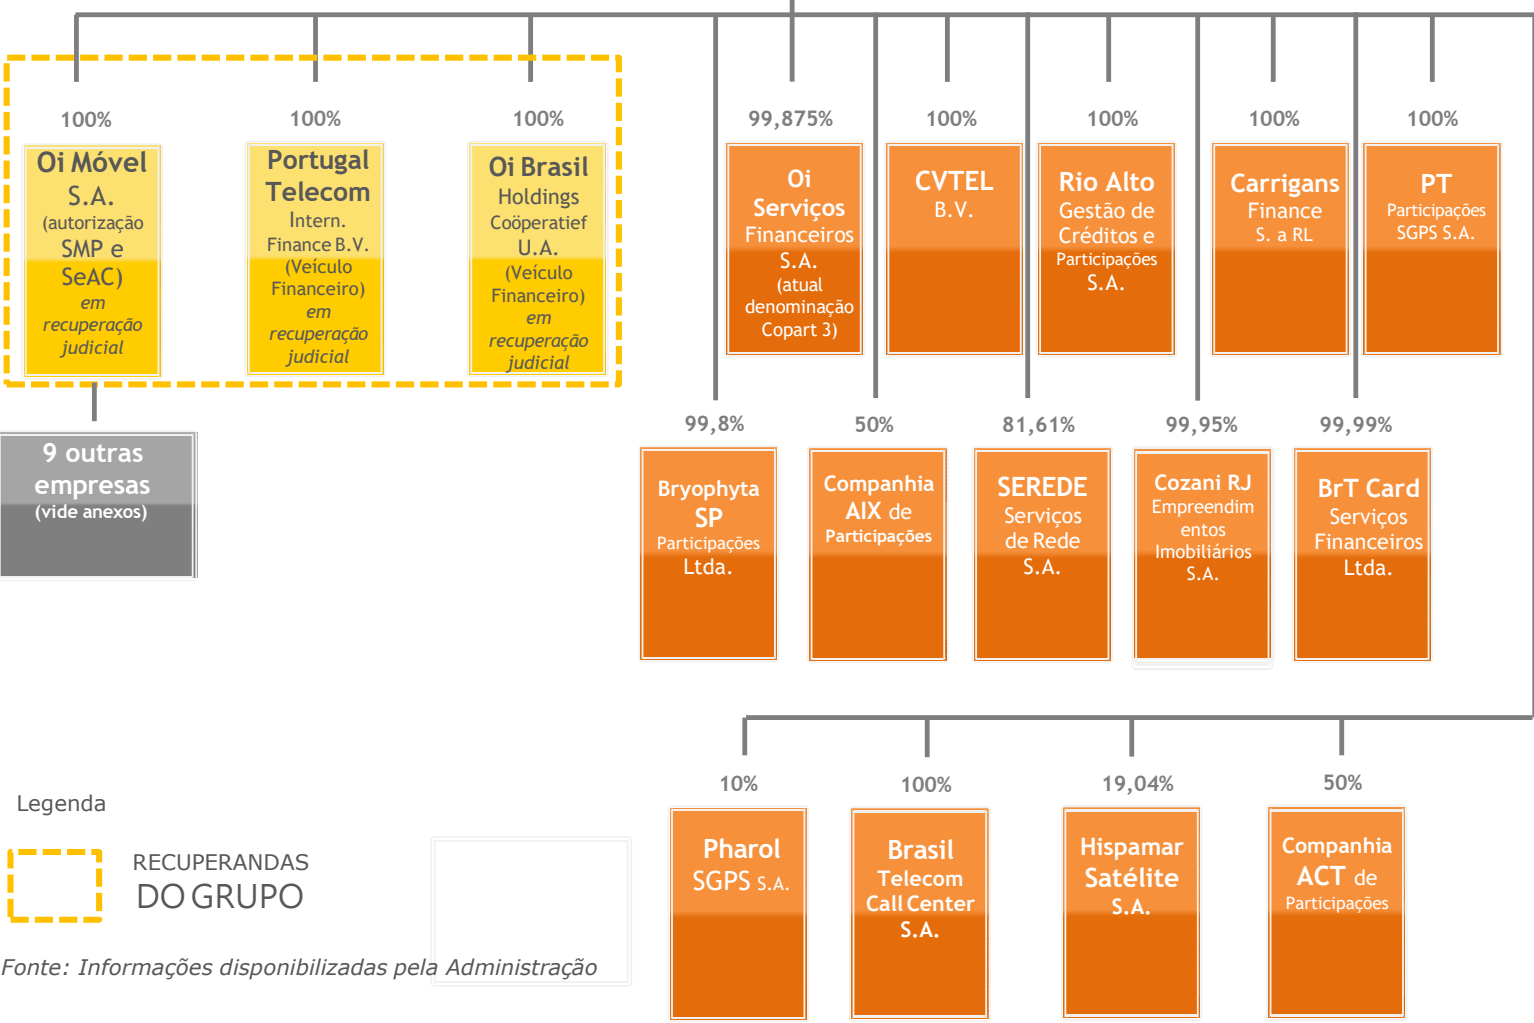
100%

Oi Móvel S.A. (autorização SMP e SeAC) *em recuperação judicial*

100%

Portugal Telecom Intern. Finance B.V. (Veículo Financeiro) *em recuperação judicial*

100%

Oi Brasil Holdings Coöperatief U.A. (Veículo Financeiro) *em recuperação judicial*

99,875%

Oi Serviços Financeiros S.A. (atual denominação Copart 3)

100%

CVTEL B.V.

100%

Rio Alto Gestão de Créditos e Participações S.A.

100%

Carrigans Finance S. a RL

100%

PT Participações SGPS S.A.

9 outras empresas (vide anexos)

99,8%

Bryophyta SP Participações Ltda.

50%

Companhia AIX de Participações

81,61%

SEREDE Serviços de Rede S.A.

99,95%

Cozani RJ Empreendimentos Imobiliários S.A.

99,99%

BrT Card Serviços Financeiros Ltda.

10%

Pharol SGPS S.A.

100%

Brasil Telecom Call Center S.A.

19,04%

Hispamar Satélite S.A.

50%

Companhia ACT de Participações

Legenda

RECUPERANDAS DO GRUPO

*Fonte: Informações disponibilizadas pela Administração*